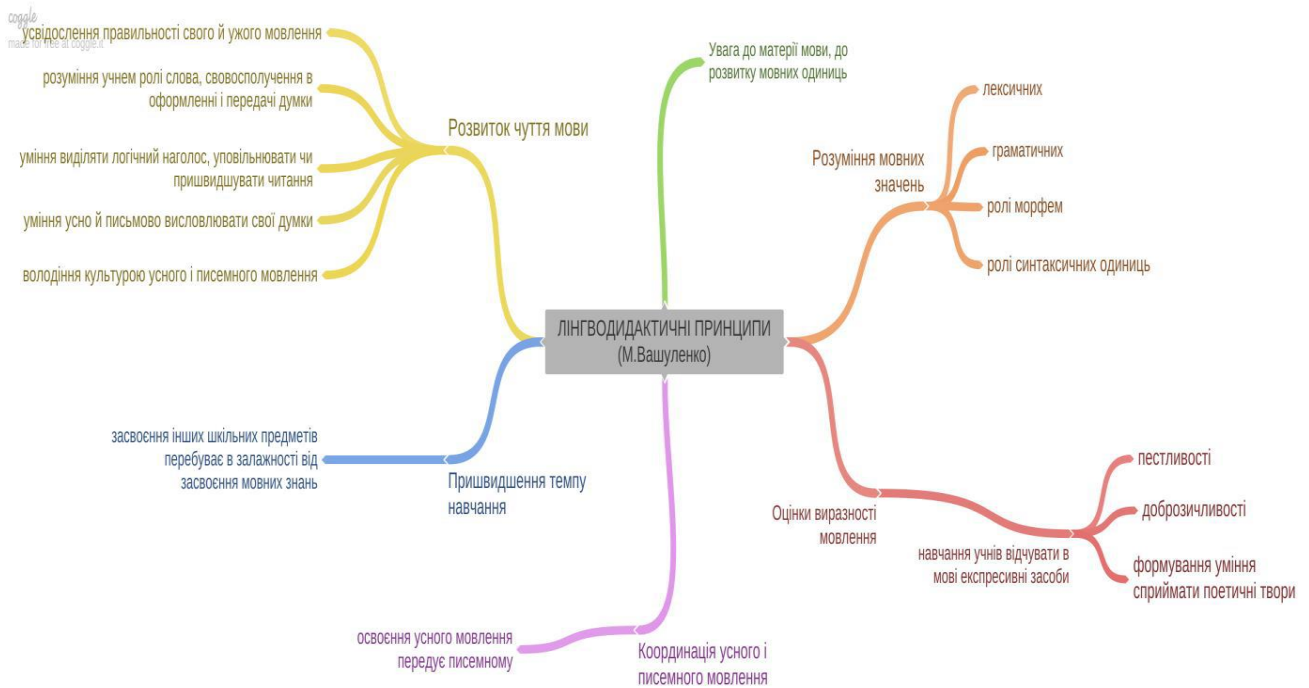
coggle
made for free at coggle.it

ЛІНГВОДИДАКТИЧНІ ПРИНЦИПИ (М.Вашуленко)

Розвиток чуття мови

усвідослення правильності свого й ужого мовлення

розуміння учнем ролі слова, свовосполучення в оформленні і передачі думки

уміння виділяти логічний наголос, уповільнювати чи пришвидшувати читання

уміння усно й письмово висловлювати свої думки

володіння культурою усного і писемного мовлення

Увага до матерії мови, до розвитку мовних одиниць

Розуміння мовних значень

лексичних

граматичних

ролі морфем

ролі синтаксичних одиниць

Оцінки виразності мовлення

навчання учнів відчувати в мові експресивні засоби

пестливості

доброзичливості

формування уміння сприймати поетичні твори

Пришвидшення темпу навчання

засвоєння інших шкільних предметів перебуває в залажності від засвоєння мовних знань

Координація усного і писемного мовлення

освоєння усного мовлення передує писемному